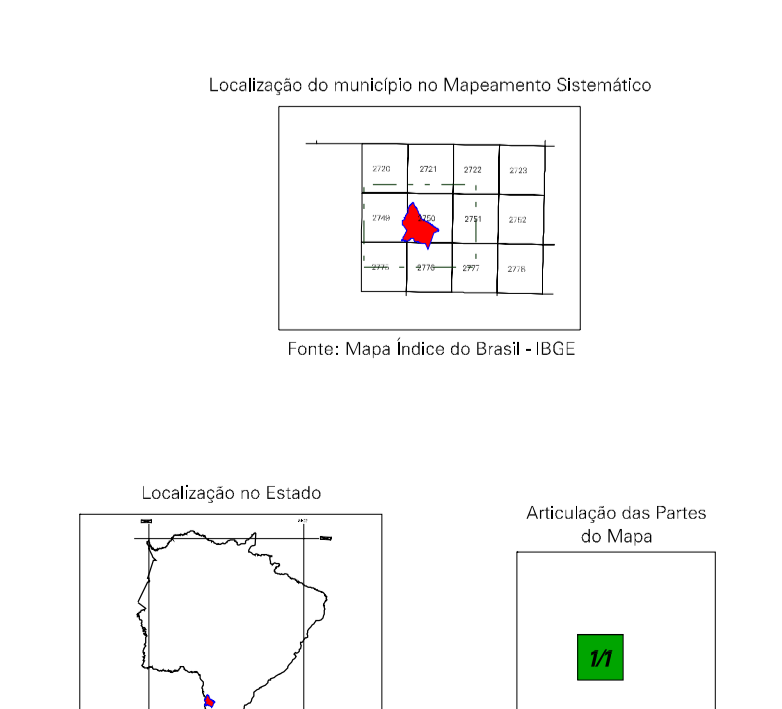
Localização do município no Mapeamento Sistemático

| 2720 | 2721 | 2722 | 2723 |
|---|---|---|---|
| 2749 | 2750 | 2751 | 2752 |
| 2775 | 2776 | 2777 | 2778 |

Fonte: Mapa Índice do Brasil - IBGE

Localização no Estado

Articulação das Partes do Mapa

1/1